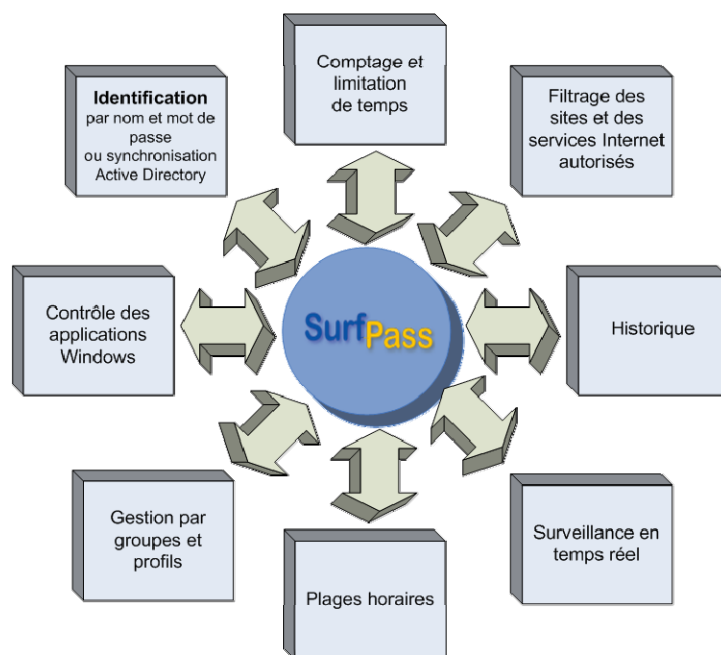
Comptage et limitation de temps

Identification
par nom et mot de passe
ou synchronisation Active Directory

Filtrage des sites et des services Internet autorisés

Contrôle des applications Windows

SurfPass

Historique

Gestion par groupes et profils

Surveillance en temps réel

Plages horaires